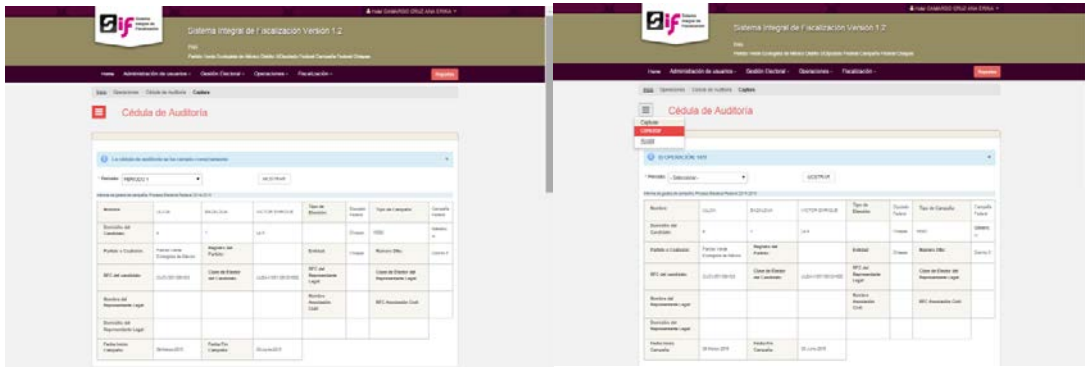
Sistema Integral de Fiscalización
Sistema Integral de Fiscalización Version 1.2
Inicio Administración de usuarios Gestión Electoral Operaciones Fiscalización
Cédula de Auditoría
Periodo: PERIODO 1
MOSTRAR
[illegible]

| Nombre | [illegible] | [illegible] | VICTOR ENRIQUE | Tipo de Elección | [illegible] | Tipo de Campaña | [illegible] |
|---|---|---|---|---|---|---|---|
| Domicilio del Candidato | | | | | Chiapas | | |
| Partido o Coalición | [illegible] | Registro del Partido | | Entidad | Chiapas | Número Oficio | |
| RFC del candidato | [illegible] | Clave de Elector del Candidato | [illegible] | RFC del Representante Legal | | Clave de Elector del Representante Legal | |
| Nombre del Representante Legal | | | | Nombre Asociación Civil | | RFC Asociación Civil | |
| Domicilio del Representante Legal | | | | | | | |
| Fecha Inicio Campaña | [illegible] | Fecha Fin Campaña | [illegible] | | | | |

Sistema Integral de Fiscalización Version 1.2
Inicio Administración de usuarios Gestión Electoral Operaciones Fiscalización
Cédula de Auditoría
Capturar
Consultar
Editar
Periodo: -Seleccione-
MOSTRAR

| Nombre | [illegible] | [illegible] | VICTOR ENRIQUE | Tipo de Elección | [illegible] | Tipo de Campaña | Campaña Federal |
|---|---|---|---|---|---|---|---|
| Domicilio del Candidato | | | | | Chiapas | | |
| Partido o Coalición | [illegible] | Registro del Partido | | Entidad | Chiapas | Número Oficio | |
| RFC del candidato | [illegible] | Clave de Elector del Candidato | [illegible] | RFC del Representante Legal | | Clave de Elector del Representante Legal | |
| Nombre del Representante Legal | | | | Nombre Asociación Civil | | RFC Asociación Civil | |
| Domicilio del Representante Legal | | | | | | | |
| Fecha Inicio Campaña | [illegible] | Fecha Fin Campaña | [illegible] | | | | |